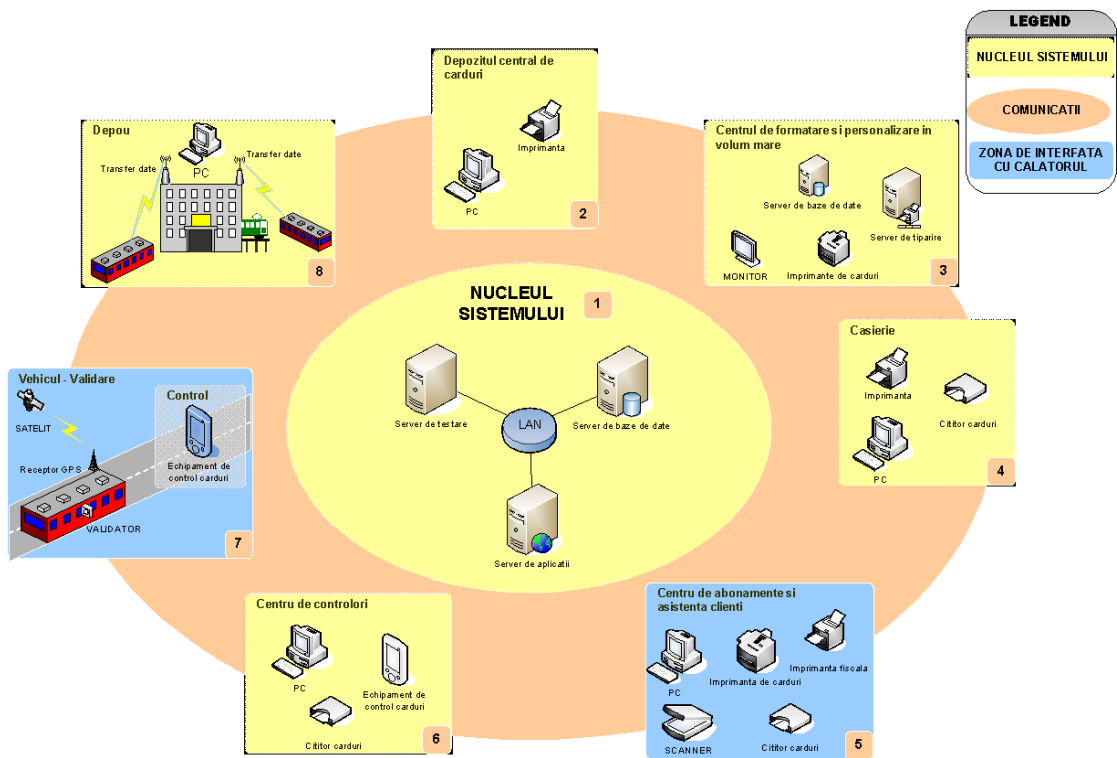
LEGEND

NUCLEUL SISTEMULUI

COMUNICATII

ZONA DE INTERFATA CU CALATORUL

Depou

PC

Transfer date

Transfer date

8

Depozitul central de carduri

Imprimanta

PC

2

Centrul de formatare si personalizare in volum mare

Server de baze de date

Server de tiparire

MONITOR

Imprimante de carduri

3

NUCLEUL SISTEMULUI

1

Server de testare

LAN

Server de baze de date

Server de aplicatii

Casierie

Imprimanta

Cititor carduri

PC

4

Vehicul - Validare

SATELIT

Control

Echipament de control carduri

Receptor GPS

VALIDATOR

7

Centru de controlori

PC

Echipament de control carduri

Cititor carduri

6

Centru de abonamente si asistenta clienti

PC

Imprimanta de carduri

Imprimanta fiscala

SCANNER

Cititor carduri

5